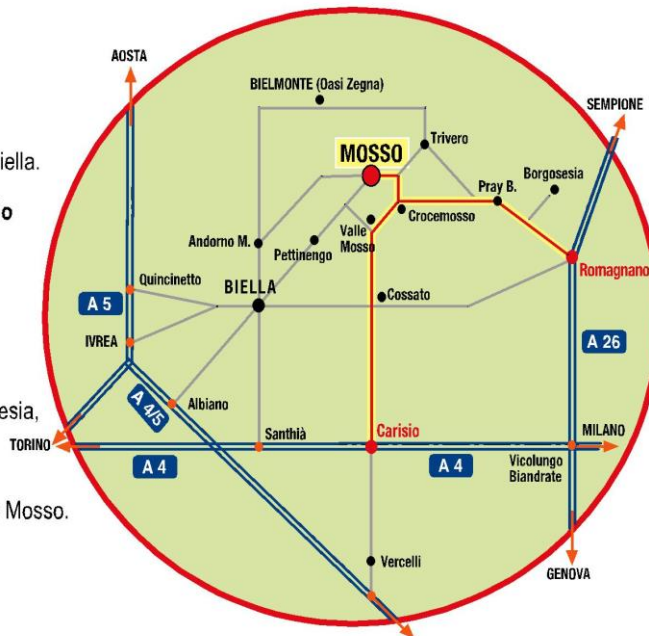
iella.

o

esia,

Mosso.

AOSTA

BIELMONTE (Oasi Zegna)

SEMPIONE

MOSSO

Trivero

Pray B.

Borgosesia

Crocemosso

Valle Mosso

Andorno M.

Pettinengo

Romagnano

Quincinetto

BIELLA

Cossato

A 5

IVREA

A 26

A 4/5

Albiano

TORINO

Santhià

Carisio

MILANO

A 4

A 4

Vicolungo Biandrate

Vercelli

GENOVA